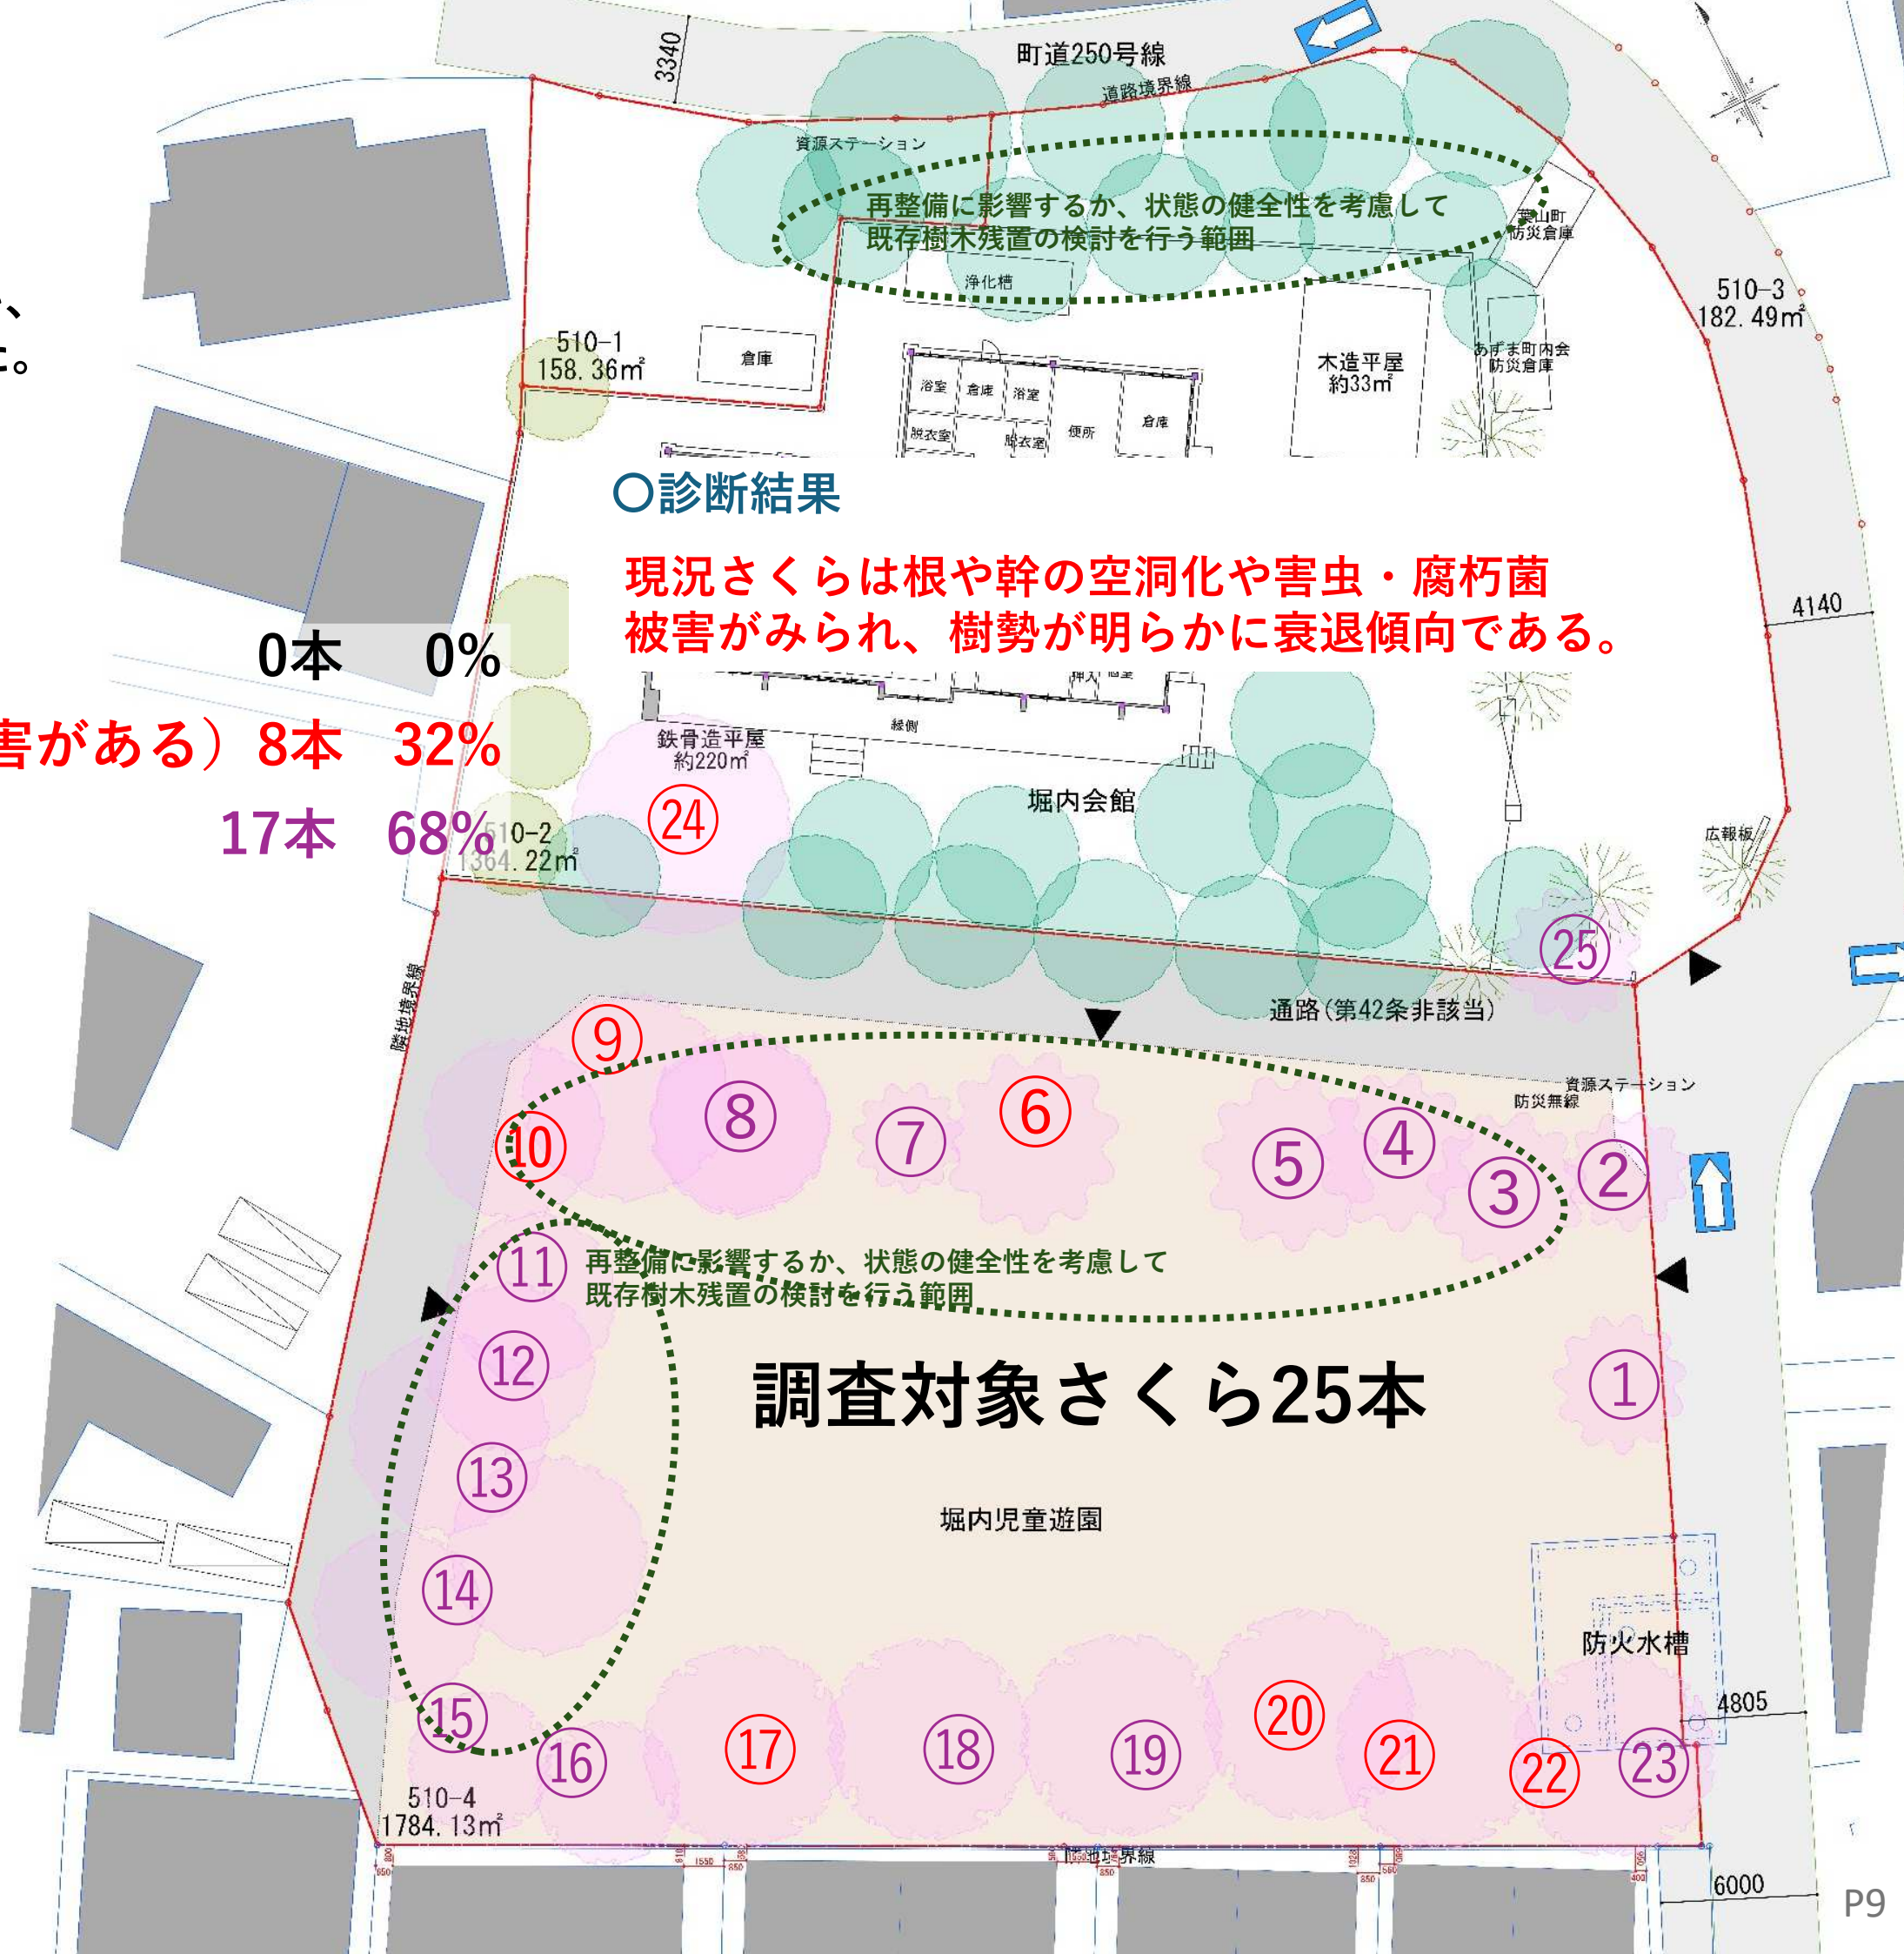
町道250号線

3340

道路境界線

資源ステーション

再整備に影響するか、状態の健全性を考慮して
既存樹木残置の検討を行う範囲

浄化槽

亀山町
防災倉庫

510-3
182.49㎡

、
。

510-1
158.36㎡

倉庫

浴室 倉庫 浴室 倉庫
脱衣室 脱衣室 便所

木造平屋
約33㎡

あずま町内会
防災倉庫

○診断結果

現況さくらは根や幹の空洞化や害虫・腐朽菌被害がみられ、樹勢が明らかに衰退傾向である。

4140

0本 0%

害がある）8本 32%

17本 68%

縁側

鉄骨造平屋
約220㎡

堀内会館

510-2
1364.22㎡

広報板

㉔

㉕

隣地境界線

通路（第42条非該当）

資源ステーション
防災無線

⑨ ⑧ ⑩ ⑦ ⑥ ⑤ ④ ③ ②

⑪ 再整備に影響するか、状態の健全性を考慮して
既存樹木残置の検討を行う範囲

⑫

調査対象さくら25本

①

⑬

堀内児童遊園

⑭

防火水槽

4805

⑮ ⑯ ⑰ ⑱ ⑲ ⑳ ㉑ ㉒ ㉓

510-4
1784.13㎡

境界線

6000

P9